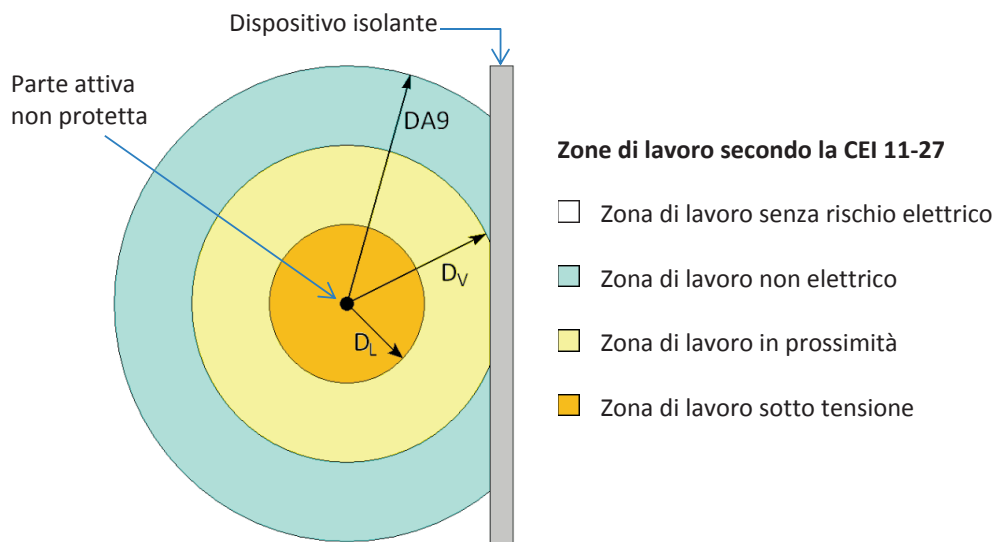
Dispositivo isolante

Parte attiva
non protetta

DA9

$D_V$

$D_L$

**Zone di lavoro secondo la CEI 11-27**

Zona di lavoro senza rischio elettrico

Zona di lavoro non elettrico

Zona di lavoro in prossimità

Zona di lavoro sotto tensione